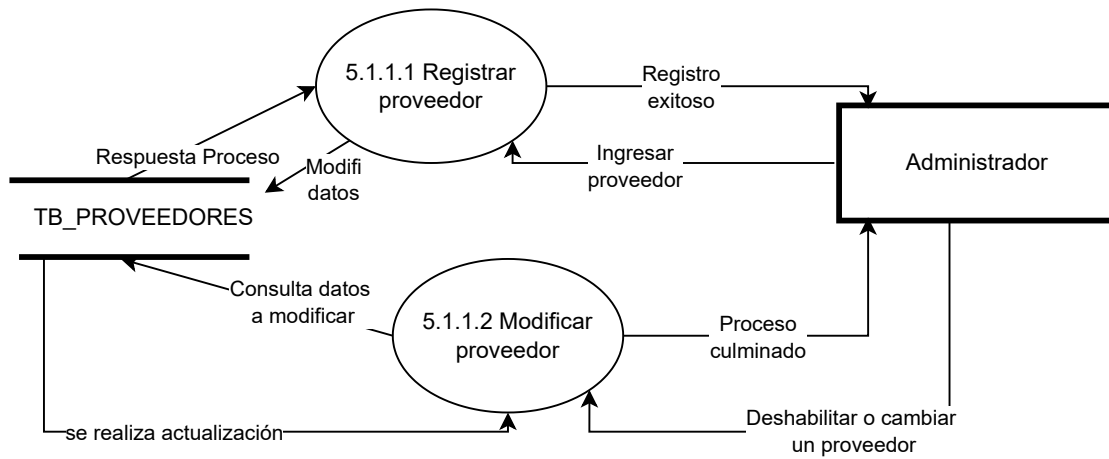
5.1.1.1 Registrar proveedor

Registro exitoso

Respuesta Proceso

Modifi datos

Ingresar proveedor

Administrador

TB_PROVEEDORES

Consulta datos a modificar

5.1.1.2 Modificar proveedor

Proceso culminado

se realiza actualización

Deshabilitar o cambiar un proveedor